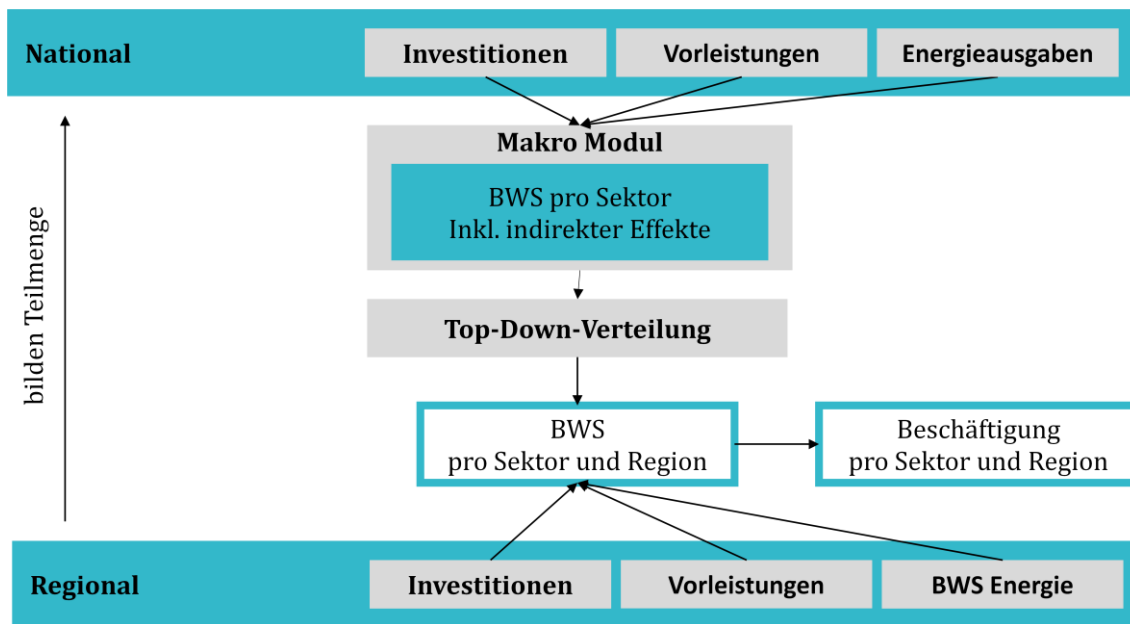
National

Investitionen

Vorleistungen

Energieausgaben

bilden Teilmenge

Makro Modul

BWS pro Sektor
Inkl. indirekter Effekte

Top-Down-Verteilung

BWS
pro Sektor und Region

Beschäftigung
pro Sektor und Region

Regional

Investitionen

Vorleistungen

BWS Energie